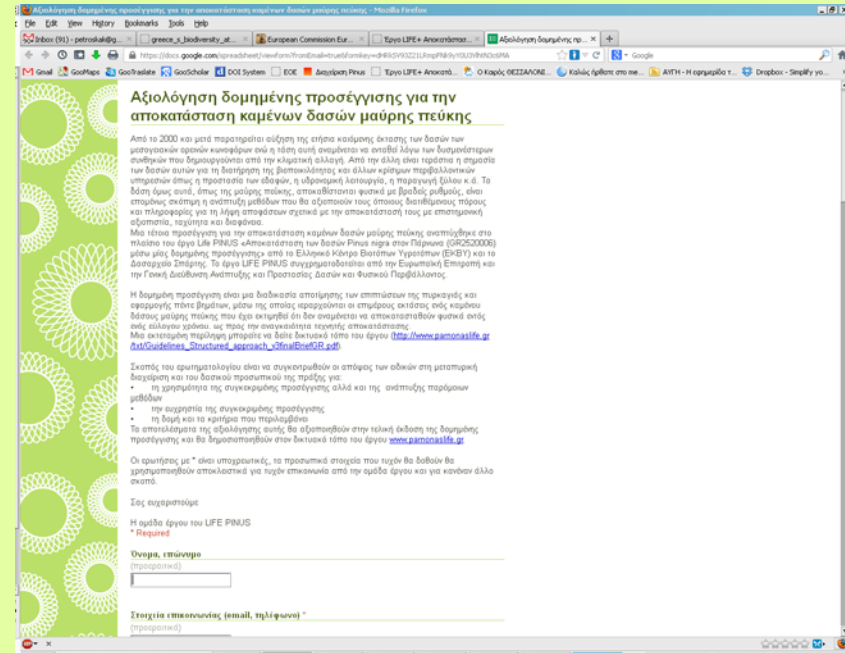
Αξιολόγηση δομημένης προσέγγισης για την αποκατάσταση καμένων δασών μαύρης πεύκης - Mozilla Firefox

File Edit View History Bookmarks Tools Help

Inbox (91) - petroskak@g... | greece_s_biodiversity_at... | European Commission Eur... | Έργο LIFE+ Αποκατάστασ... | Αξιολόγηση δομημένης πρ... | +

https://docs.google.com/spreadsheet/viewform?fromEmail=true&formkey=dHRkSV93Z21LRmpPNk9yY0U3VlhNOcc6MA

Google

Gmail GooMaps GooTraslate GooScholar DOI System EOE Διαχείριση Pinus Έργο LIFE+ Αποκατά... Ο Καιρός ΘΕΣΣΑΛΟΝΙ... Καλώς ήρθατε στο me... ΑΥΓΗ - Η εφημερίδα τ... Dropbox - Simplify yo...

Αξιολόγηση δομημένης προσέγγισης για την αποκατάσταση καμένων δασών μαύρης πεύκης

Από το 2000 και μετά παρατηρείται αύξηση της ετήσια καιόμενης έκτασης των δασών των μεσογειακών ορεινών κωνοφόρων ενώ η τάση αυτή αναμένεται να ενταθεί λόγω των δυσμενέστερων συνθηκών που δημιουργούνται από την κλιματική αλλαγή. Από την άλλη είναι τεράστια η σημασία των δασών αυτών για τη διατήρηση της βιοποικιλότητας και άλλων κρίσιμων περιβαλλοντικών υπηρεσιών όπως η προστασία των εδαφών, η υδρονομική λειτουργία, η παραγωγή ξύλου κ.ά. Τα δάση όμως αυτά, όπως της μαύρης πεύκης, αποκαθίστανται φυσικά με βραδείς ρυθμούς, είναι επομένως σκόπιμη η ανάπτυξη μεθόδων που θα αξιοποιούν τους όποιους διατιθέμενους πόρους και πληροφορίες για τη λήψη αποφάσεων σχετικά με την αποκατάστασή τους με επιστημονική αξιοπιστία, ταχύτητα και διαφάνεια.
Μια τέτοια προσέγγιση για την αποκατάσταση καμένων δασών μαύρης πεύκης αναπτύχθηκε στο πλαίσιο του έργο Life PINUS «Αποκατάσταση των δασών Pinus nigra στον Πάρνωνα (GR2520006) μέσω μιας δομημένης προσέγγισης» από το Ελληνικό Κέντρο Βιοτόπων Υγροτόπων (ΕΚΒΥ) και το Δασαρχείο Σπάρτης. Το έργο LIFE PINUS συγχρηματοδοτείται από την Ευρωπαϊκή Επιτροπή και την Γενική Διεύθυνση Ανάπτυξης και Προστασίας Δασών και Φυσικού Περιβάλλοντος.

Η δομημένη προσέγγιση είναι μια διαδικασία αποτίμησης των επιπτώσεων της πυρκαγιάς και εφαρμογής πέντε βημάτων, μέσω της οποίας ιεραρχούνται οι επιμέρους εκτάσεις ενός καμένου δάσους μαύρης πεύκης που έχει εκτιμηθεί ότι δεν αναμένεται να αποκατασταθούν φυσικά εντός ενός εύλογου χρόνου, ως προς την αναγκαιότητα τεχνητής αποκατάστασης.
Μια εκτεταμένη περίληψη μπορείτε να δείτε δικτυακό τόπο του έργου (http://www.parnonaslife.gr/txt/Guidelines_Structured_approach_v3finalBriefGR.pdf).

Σκοπός του ερωτηματολογίου είναι να συγκεντρωθούν οι απόψεις των ειδικών στη μεταπυρική διαχείριση και του δασικού προσωπικού της πράξης για:
• τη χρησιμότητα της συγκεκριμένης προσέγγισης αλλά και της ανάπτυξης παρόμοιων μεθόδων
• την ευχρηστία της συγκεκριμένης προσέγγισης
• τη δομή και τα κριτήρια που περιλαμβάνει
Τα αποτελέσματα της αξιολόγησης αυτής θα αξιοποιηθούν στην τελική έκδοση της δομημένης προσέγγισης και θα δημοσιοποιηθούν στον δικτυακό τόπο του έργου www.parnonaslife.gr.

Οι ερωτήσεις με * είναι υποχρεωτικές, τα προσωπικά στοιχεία που τυχόν θα δοθούν θα χρησιμοποιηθούν αποκλειστικά για τυχόν επικοινωνία από την ομάδα έργου και για κανέναν άλλο σκοπό.

Σας ευχαριστούμε

Η ομάδα έργου του LIFE PINUS
* Required

Όνομα, επώνυμο
(προαιρετικό)

Στοιχεία επικοινωνίας (email, τηλέφωνο) *
(προαιρετικό)